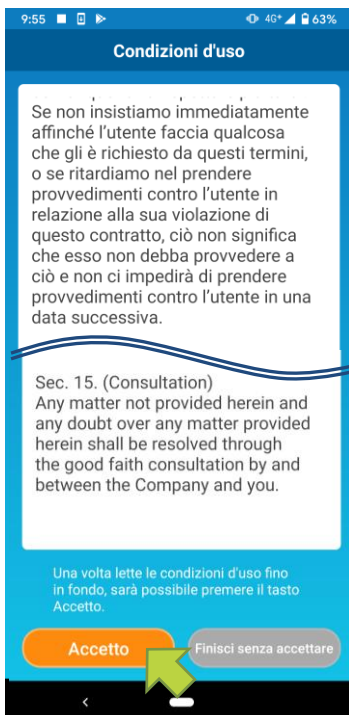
9:55 4G+ 63%

Condizioni d'uso

Se non insistiamo immediatamente affinché l'utente faccia qualcosa che gli è richiesto da questi termini, o se ritardiamo nel prendere provvedimenti contro l'utente in relazione alla sua violazione di questo contratto, ciò non significa che esso non debba provvedere a ciò e non ci impedirà di prendere provvedimenti contro l'utente in una data successiva.

Sec. 15. (Consultation)
Any matter not provided herein and any doubt over any matter provided herein shall be resolved through the good faith consultation by and between the Company and you.

Una volta lette le condizioni d'uso fino in fondo, sarà possibile premere il tasto Accetto.

Accetto

Finisci senza accettare